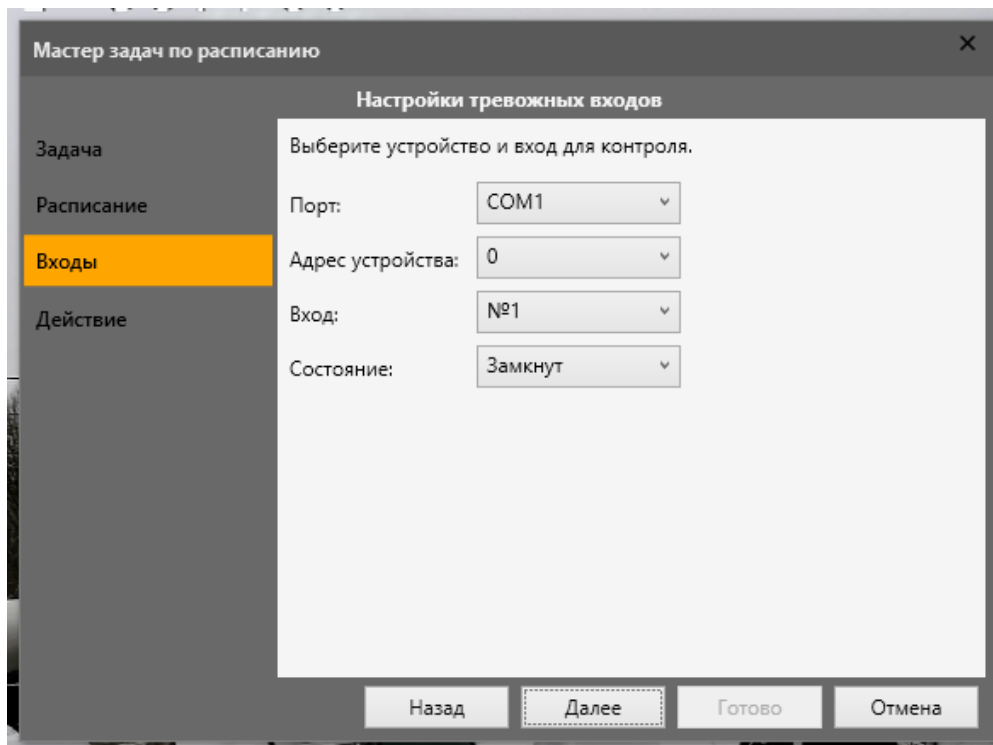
Мастер задач по расписанию

×

Настройки тревожных входов

Задача
Расписание
Входы
Действие

Выберите устройство и вход для контроля.

Порт: COM1
Адрес устройства: 0
Вход: №1
Состояние: Замкнут

Назад
Далее
Готово
Отмена